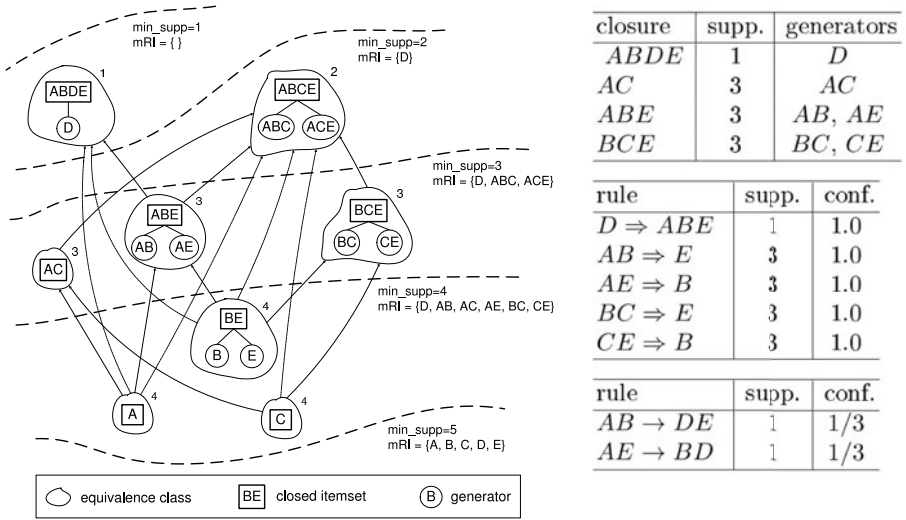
min_supp=1
mRI = { }

min_supp=2
mRI = {D}

min_supp=3
mRI = {D, ABC, ACE}

min_supp=4
mRI = {D, AB, AC, AE, BC, CE}

min_supp=5
mRI = {A, B, C, D, E}

1
ABDE
D

2
ABCE
ABC
ACE

3
ABE
AB
AE

3
BCE
BC
CE

3
AC

4
BE
B
E

4
A

4
C

equivalence class
BE closed itemset
B generator

| closure | supp. | generators |
|---|---|---|
| $ABDE$ | 1 | $D$ |
| $AC$ | 3 | $AC$ |
| $ABE$ | 3 | $AB$, $AE$ |
| $BCE$ | 3 | $BC$, $CE$ |

| rule | supp. | conf. |
|---|---|---|
| $D \Rightarrow ABE$ | 1 | 1.0 |
| $AB \Rightarrow E$ | 3 | 1.0 |
| $AE \Rightarrow B$ | 3 | 1.0 |
| $BC \Rightarrow E$ | 3 | 1.0 |
| $CE \Rightarrow B$ | 3 | 1.0 |

| rule | supp. | conf. |
|---|---|---|
| $AB \rightarrow DE$ | 1 | $1/3$ |
| $AE \rightarrow BD$ | 1 | $1/3$ |